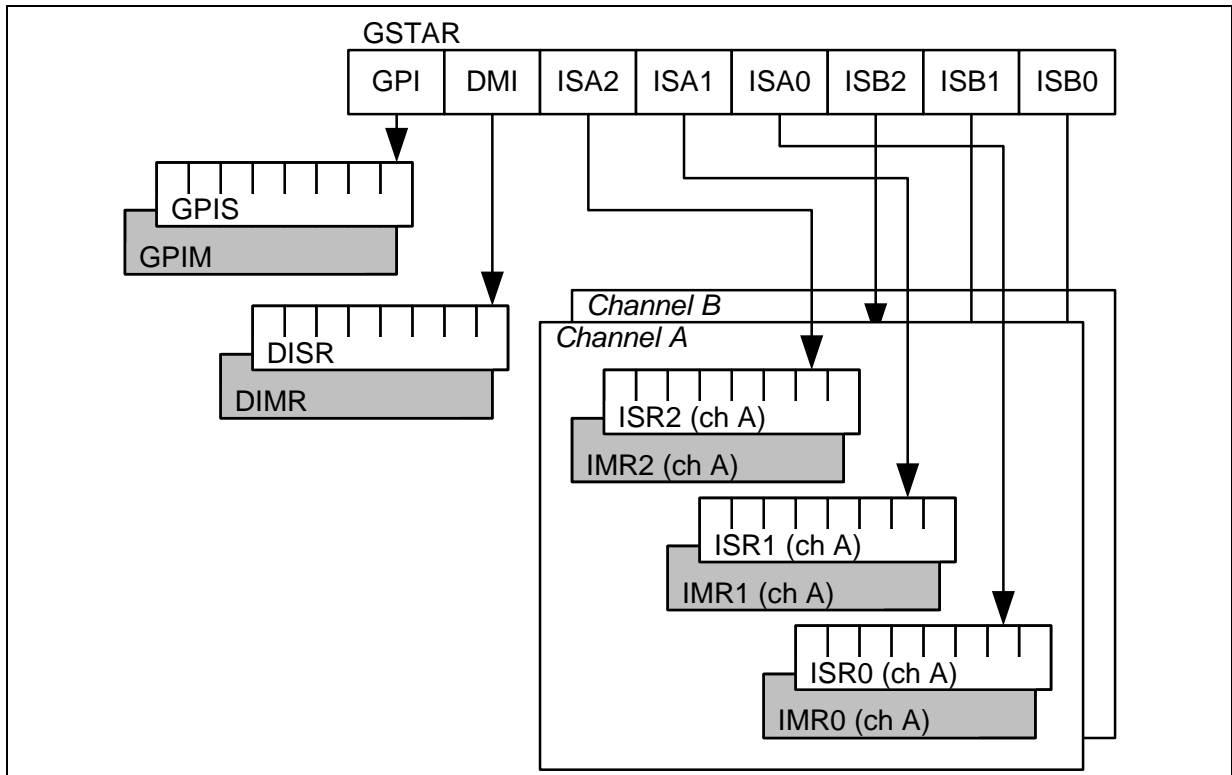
GSTAR

| GPI | DMI | ISA2 | ISA1 | ISA0 | ISB2 | ISB1 | ISB0 |
|---|---|---|---|---|---|---|---|

GPIS
GPIM

DISR
DIMR

Channel B
Channel A

ISR2 (ch A)
IMR2 (ch A)

ISR1 (ch A)
IMR1 (ch A)

ISR0 (ch A)
IMR0 (ch A)